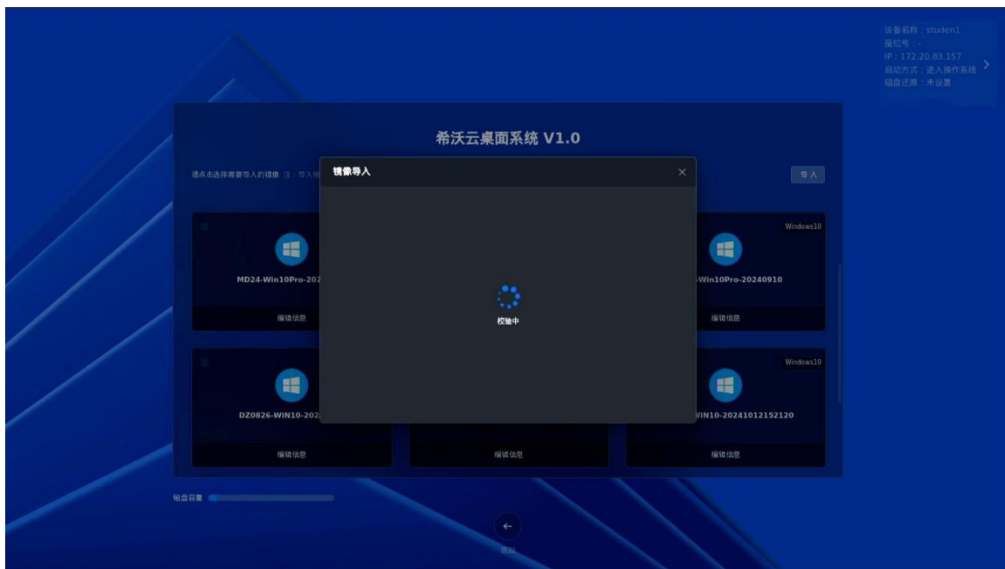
设备名称：studen1
座位号：-
IP：172.20.83.157
启动方式：进入操作系统
磁盘还原：未设置

希沃云桌面系统 V1.0

请点击选择需要导入的镜像 注：导入镜

导入

镜像导入

校验中

MD24-Win10Pro-202

编辑信息

Windows10

-Win10Pro-20240910

编辑信息

DZ0826-WIN10-202

编辑信息

编辑信息

Windows10

VIN10-20241012152120

编辑信息

磁盘容量

返回